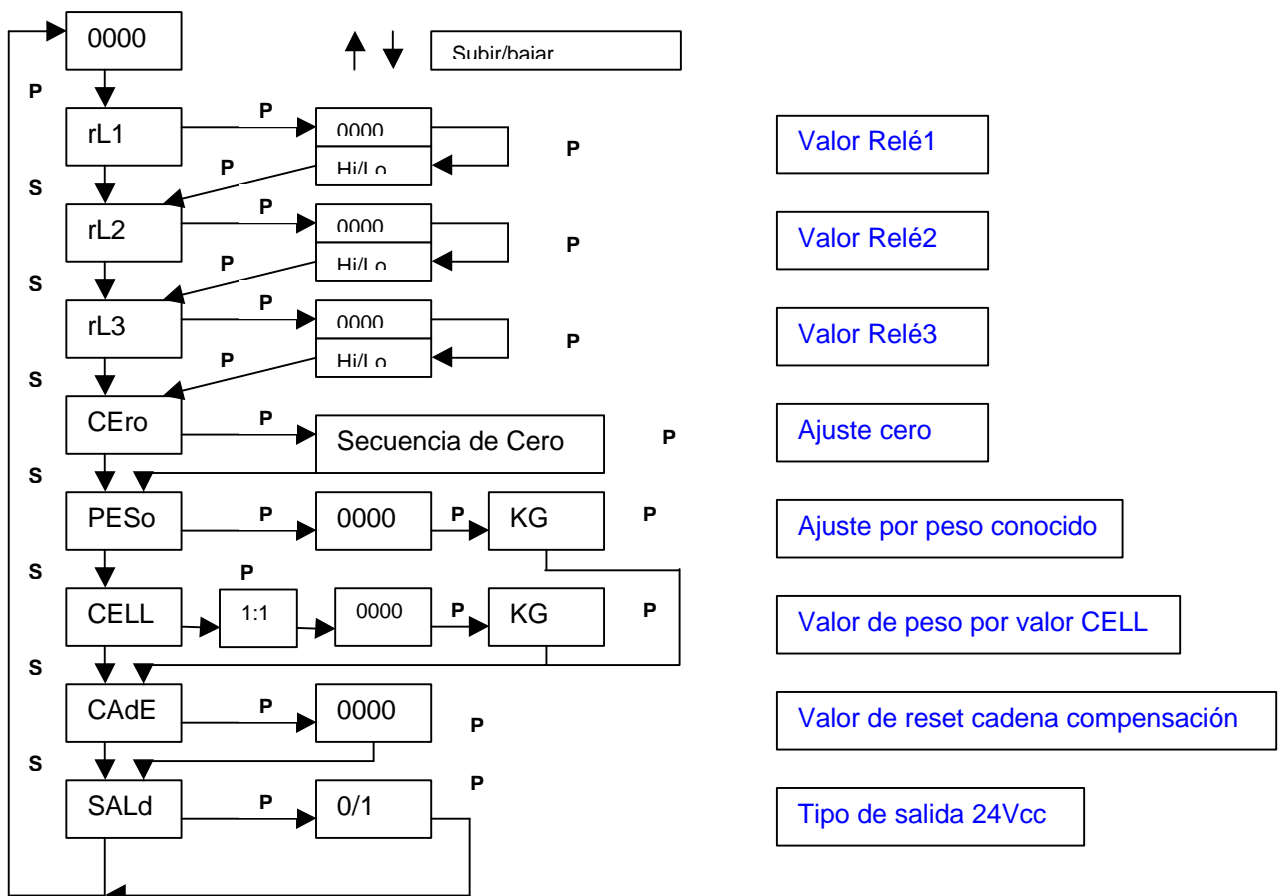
0000

Subir/bajar

P

rL1

P

0000

Hi/Lo

P

P

Valor Relé1

S

rL2

P

0000

Hi/Lo

P

P

Valor Relé2

S

rL3

P

0000

Hi/Lo

P

P

Valor Relé3

S

CEro

P

Secuencia de Cero

P

Ajuste cero

S

PESo

P

0000

P

KG

P

Ajuste por peso conocido

S

P

CELL

1:1

0000

P

KG

P

Valor de peso por valor CELL

S

CAdE

P

0000

P

Valor de reset cadena compensación

S

P

SALd

P

0/1

Tipo de salida 24Vcc